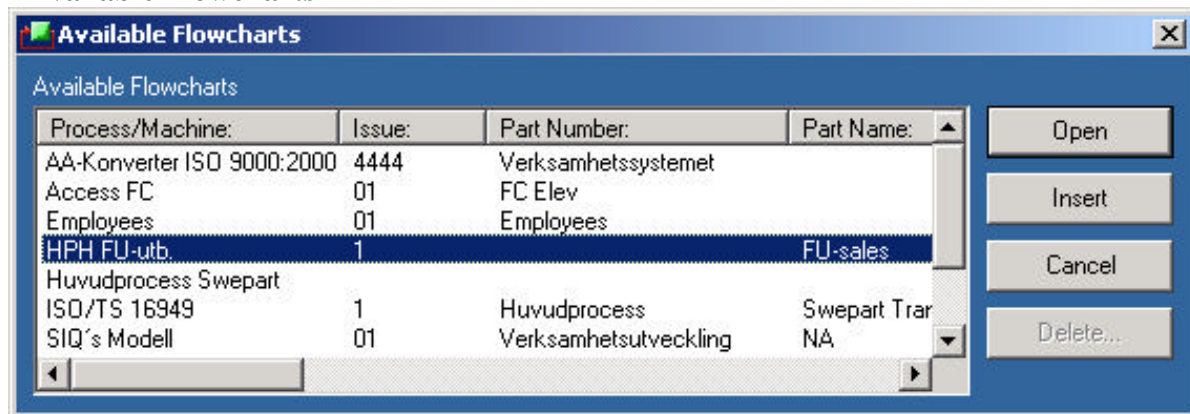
Available Flowcharts

Available Flowcharts

| Process/Machine: | Issue: | Part Number: | Part Name: |
|---|---|---|---|
| AA-Konverter ISO 9000:2000 | 4444 | Verksamhetssystemet | |
| Access FC | 01 | FC Elev | |
| Employees | 01 | Employees | |
| HPH FU-utb. | 1 | | FU-sales |
| Huvudprocess Swepart | | | |
| ISO/TS 16949 | 1 | Huvudprocess | Swepart Trar |
| SIQ´s Modell | 01 | Verksamhetsutveckling | NA |

Open
Insert
Cancel
Delete...